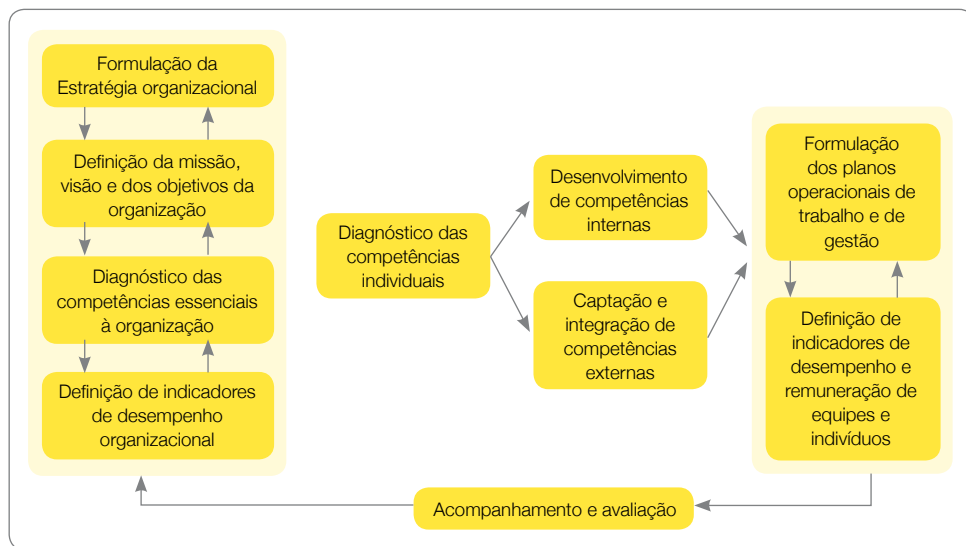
Formulação da Estratégia organizacional

Definição da missão, visão e dos objetivos da organização

Diagnóstico das competências essenciais à organização

Definição de indicadores de desempenho organizacional

Diagnóstico das competências individuais

Desenvolvimento de competências internas

Captação e integração de competências externas

Formulação dos planos operacionais de trabalho e de gestão

Definição de indicadores de desempenho e remuneração de equipes e indivíduos

Acompanhamento e avaliação